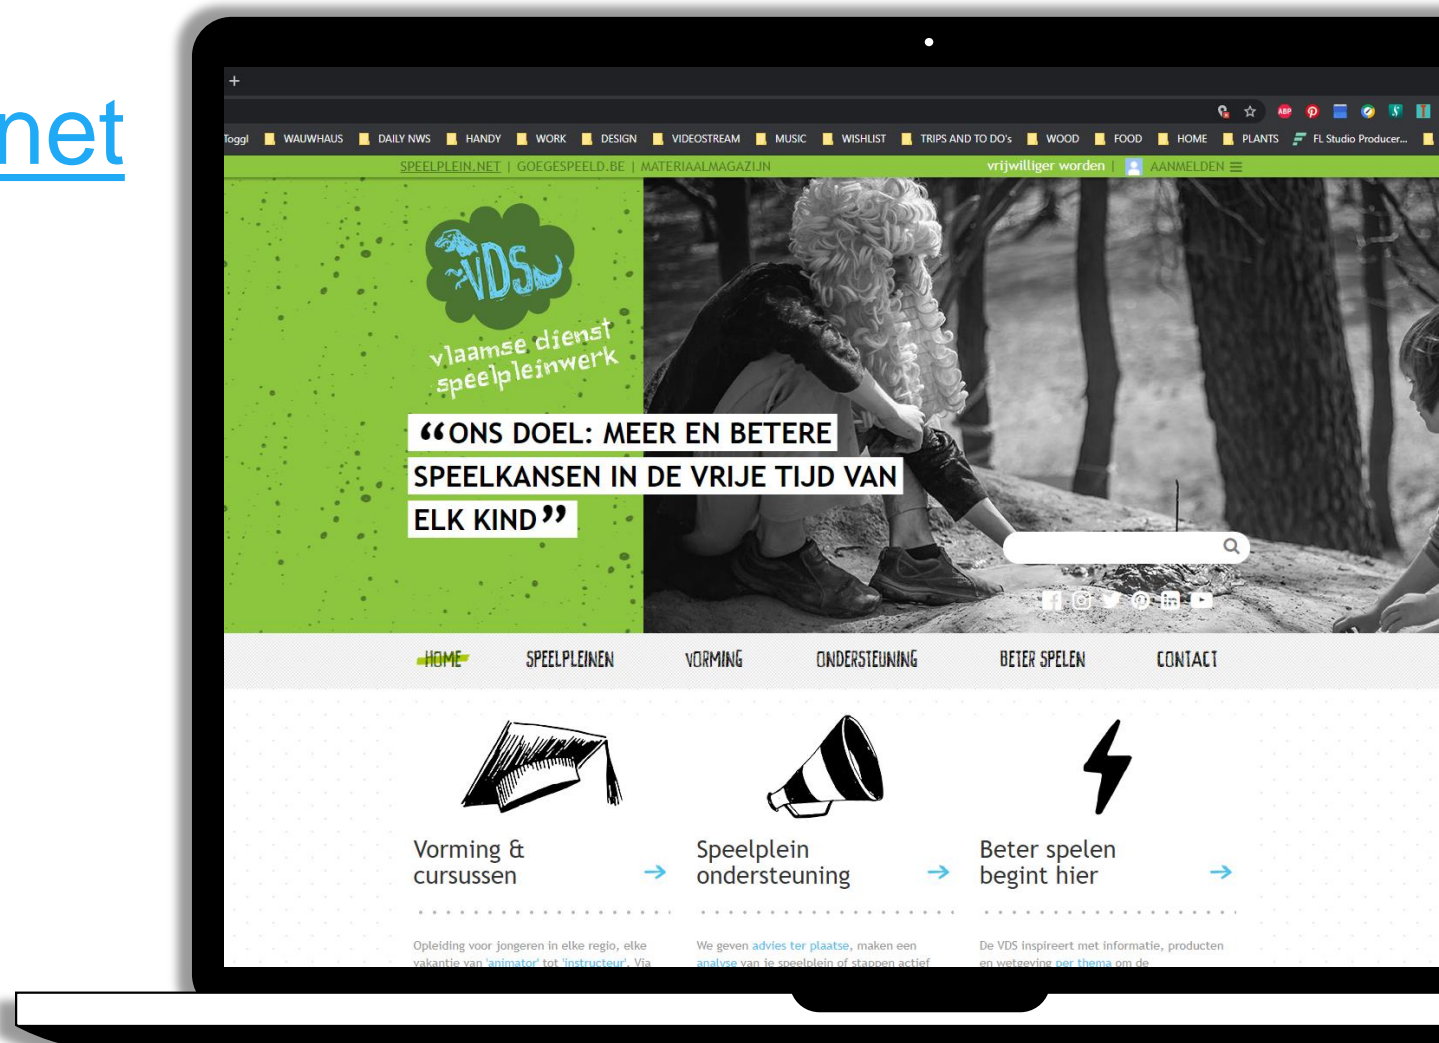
net

+

Toggl WAUWHAUS DAILY NWS HANDY WORK DESIGN VIDEOSTREAM MUSIC WISHLIST TRIPS AND TO DO's WOOD FOOD HOME PLANTS FL Studio Producer...

SPEELPLEIN.NET | GOEGESPEELD.BE | MATERIAALMAGAZIJN vrijwilliger worden | AANMELDEN

VDS
vlaamse dienst speelpleinwerk

“ONS DOEL: MEER EN BETERE SPEELKANSEN IN DE VRIJE TIJD VAN ELK KIND”

HOME SPEELPLEINEN VORMING ONDERSTEUNING BETER SPELEN CONTACT

Vorming & cursussen →

Opleiding voor jongeren in elke regio, elke vakantie van 'animator' tot 'instructeur'. Via

Speelplein ondersteuning →

We geven advies ter plaatse, maken een analyse van je speelplein of stappen actief

Beter spelen begint hier →

De VDS inspireert met informatie, producten en wetgeving per thema om de